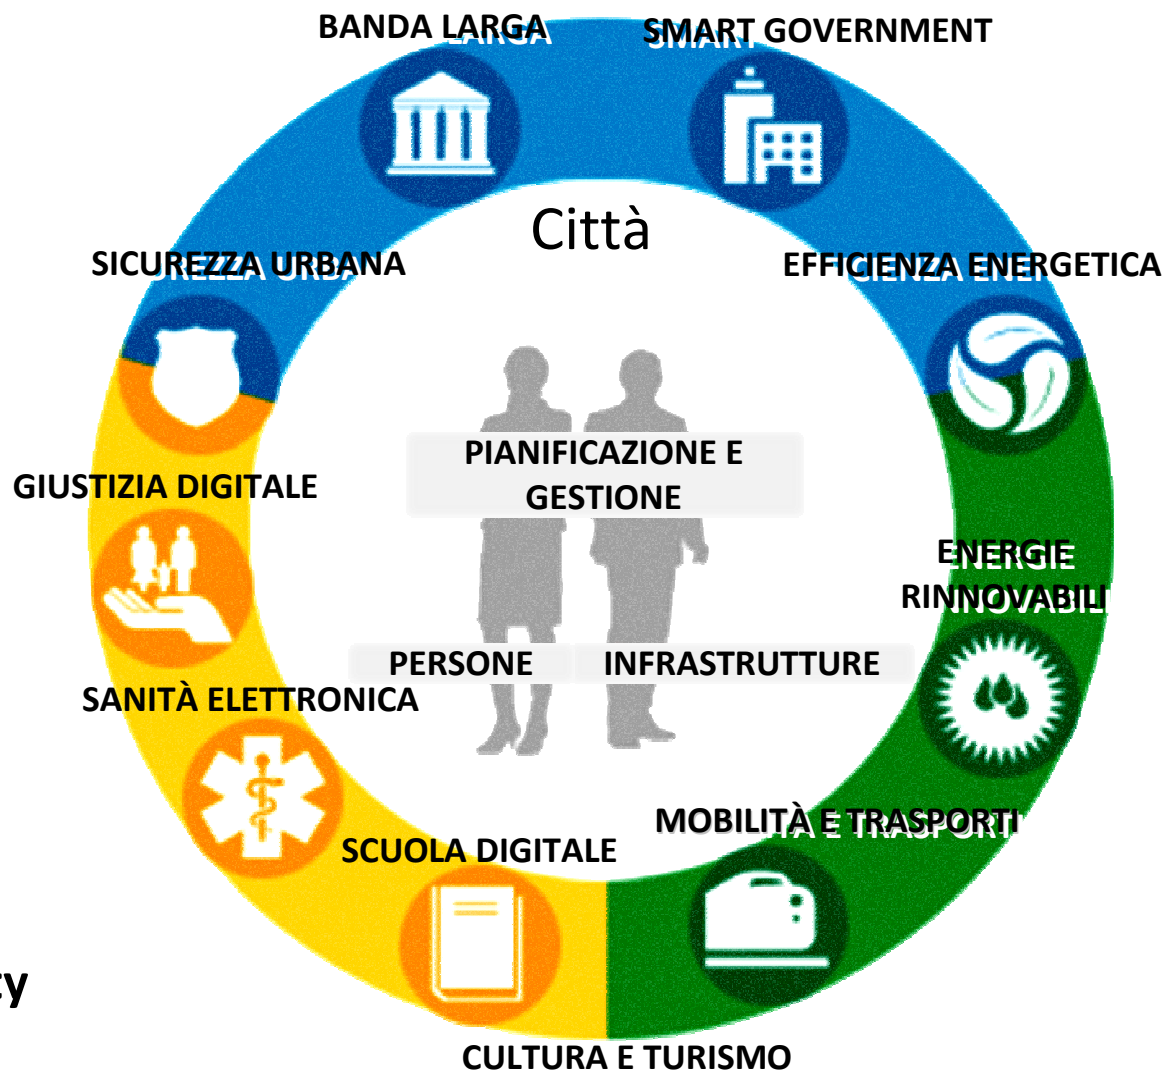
BANDA LARGA

SMART GOVERNMENT

Città

SICUREZZA URBANA

EFFICIENZA ENERGETICA

PIANIFICAZIONE E GESTIONE

GIUSTIZIA DIGITALE

ENERGIE RINNOVABILI

PERSONE

INFRASTRUTTURE

SANITÀ ELETTRONICA

MOBILITÀ E TRASPORTI

SCUOLA DIGITALE

zy

CULTURA E TURISMO